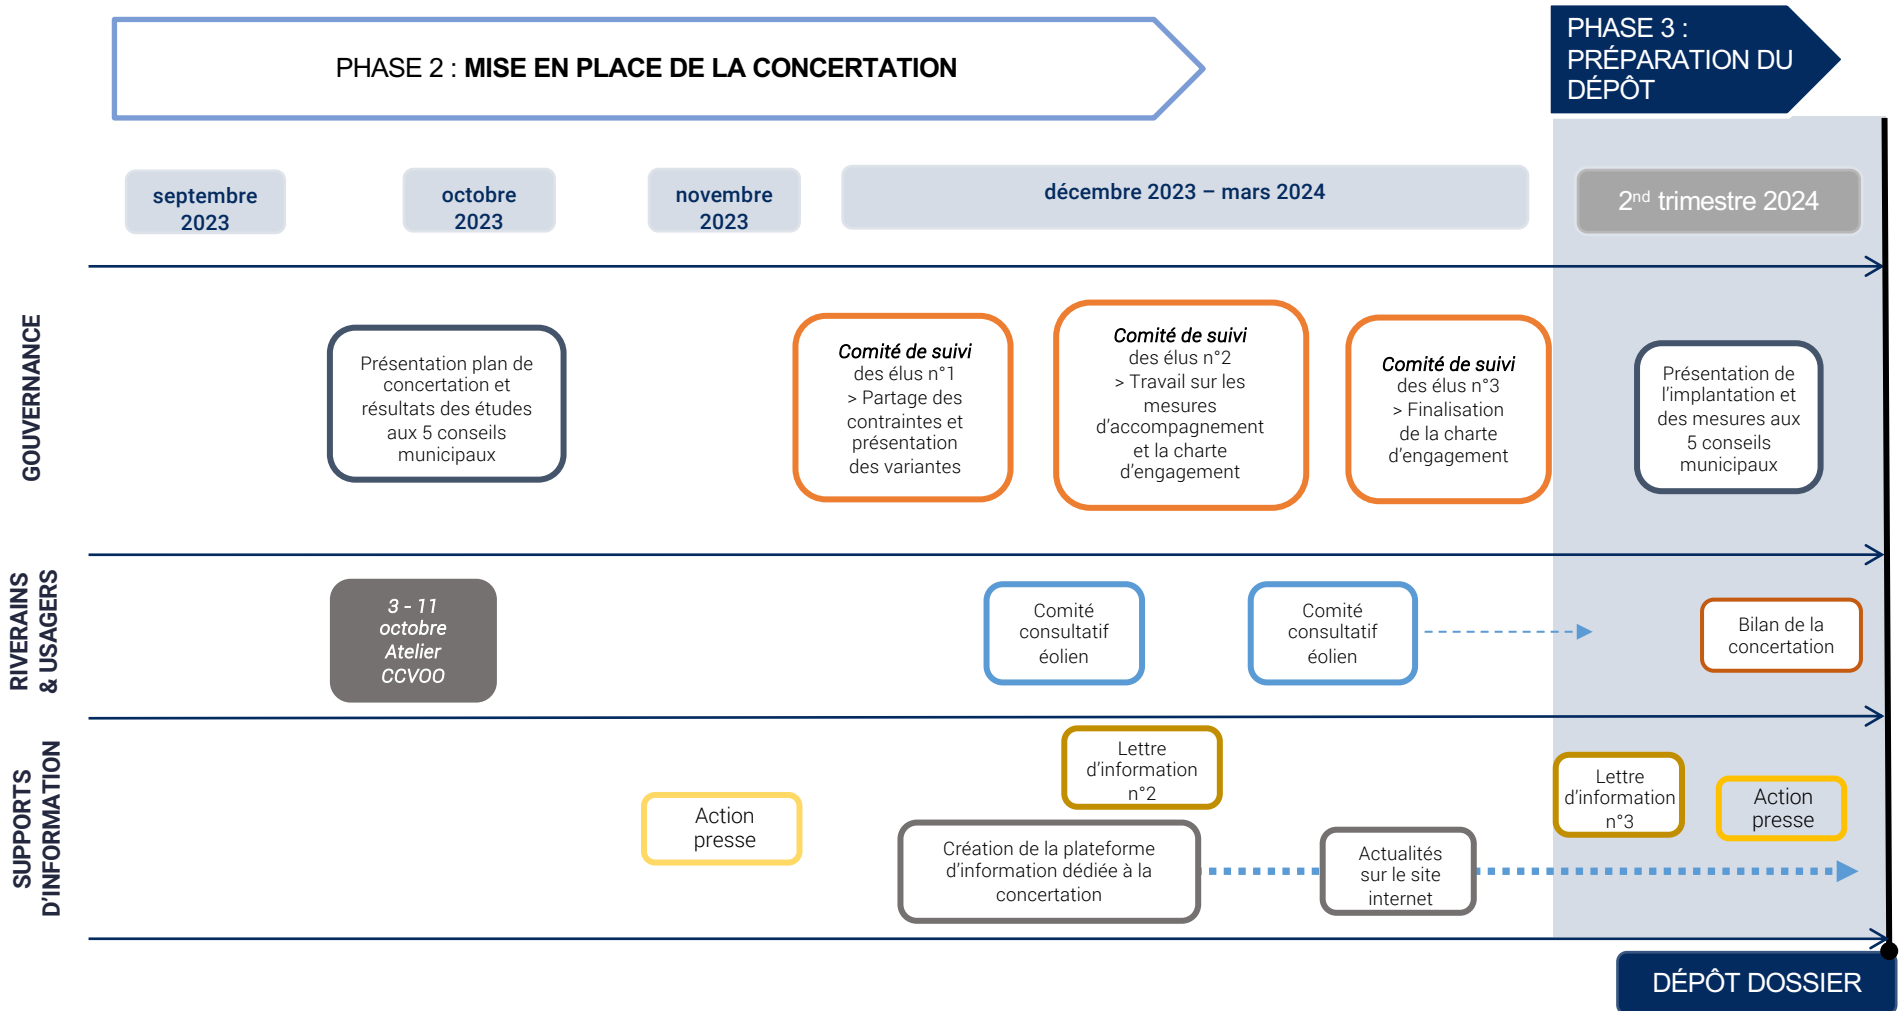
PHASE 2 : **MISE EN PLACE DE LA CONCERTATION**

PHASE 3 : PRÉPARATION DU DÉPÔT

septembre 2023

octobre 2023

novembre 2023

décembre 2023 – mars 2024

2$^{nd}$ trimestre 2024

GOUVERNANCE

Présentation plan de concertation et résultats des études aux 5 conseils municipaux

*Comité de suivi* des élus n°1 > Partage des contraintes et présentation des variantes

*Comité de suivi* des élus n°2 > Travail sur les mesures d'accompagnement et la charte d'engagement

*Comité de suivi* des élus n°3 > Finalisation de la charte d'engagement

Présentation de l'implantation et des mesures aux 5 conseils municipaux

RIVERAINS & USAGERS

*3 - 11 octobre Atelier CCVOO*

Comité consultatif éolien

Comité consultatif éolien

Bilan de la concertation

SUPPORTS D'INFORMATION

Lettre d'information n°2

Lettre d'information n°3

Action presse

Action presse

Création de la plateforme d'information dédiée à la concertation

Actualités sur le site internet

DÉPÔT DOSSIER